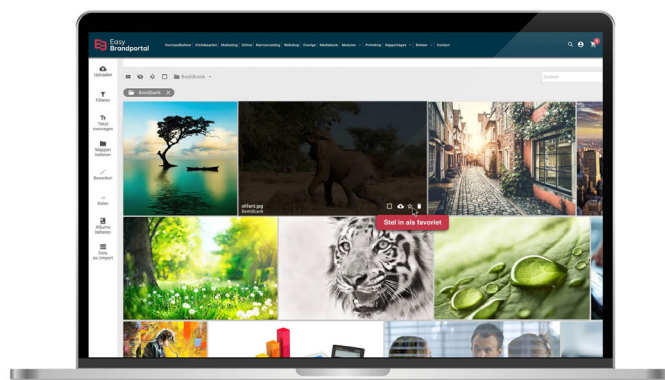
Easy Brandportal

Huisstijlboek | Databanken | Marketing | Online | Narrowcasting | Webshop | Overige | Mediabank | Modules | Printshop | Rapportages | Beheer | Contact

Uploaden

Filteren

Tekst toevoegen

Mappen beheren

Bewerken

Delen

Albums beheren

Data ex-/import

Beeldbank

Zoeken

Beeldbank

olifant.jpg
Beeldbank

Stel in als favoriet